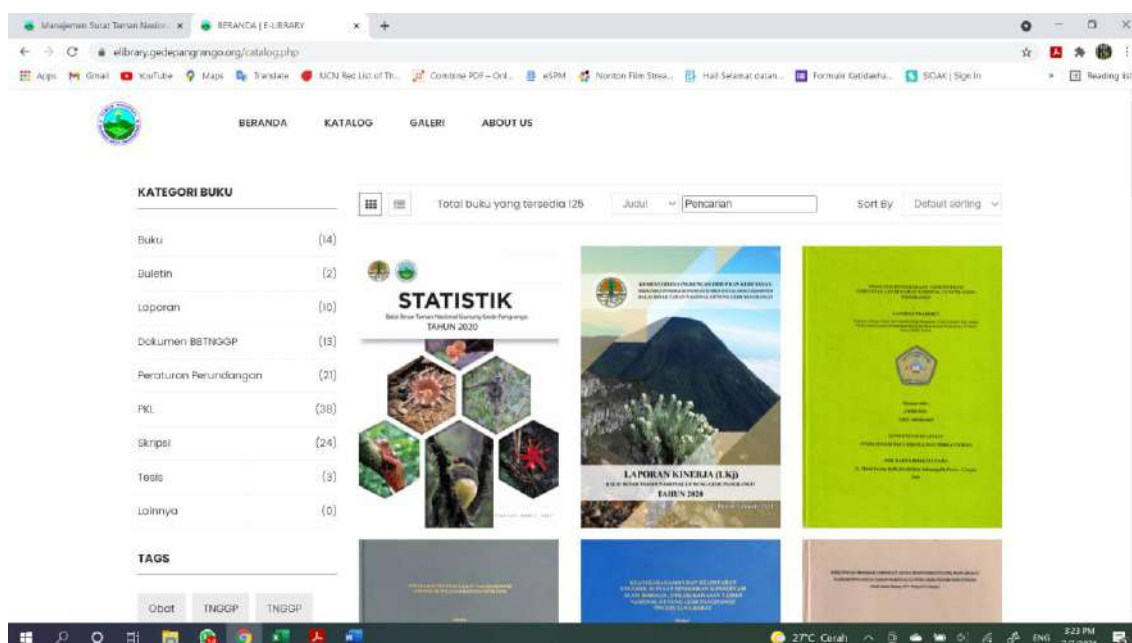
Manajemen Surat Taman Nasion... × BERANDA | E-LIBRARY × +

elibrary.gedepangrango.org/catalog.php

Apps Gmail YouTube Maps Translate IUCN Red List of Th... Combine PDF – Onl... eSPM Norton Film Strea... Hai Selamat datan... Formulir Ketidaha... SIDAK | Sign In Reading list

BERANDA KATALOG GALERI ABOUT US

KATEGORI BUKU

| | |
|---|---|
| Buku | (14) |
| Buletin | (2) |
| Laporan | (10) |
| Dokumen BBTNGGP | (13) |
| Peraturan Perundangan | (21) |
| PKL | (38) |
| Skripsi | (24) |
| Tesis | (3) |
| Lainnya | (0) |

TAGS

Obat TNGGP TNGGP

Total buku yang tersedia 125 Judul Pencarian Sort By Default sorting

STATISTIK
Balai Besar Taman Nasional Gunung Gede Pangrango
TAHUN 2020

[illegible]

LAPORAN KINERJA (LKj)
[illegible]
TAHUN 2020

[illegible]

27°C Cerah ENG 3:23 PM